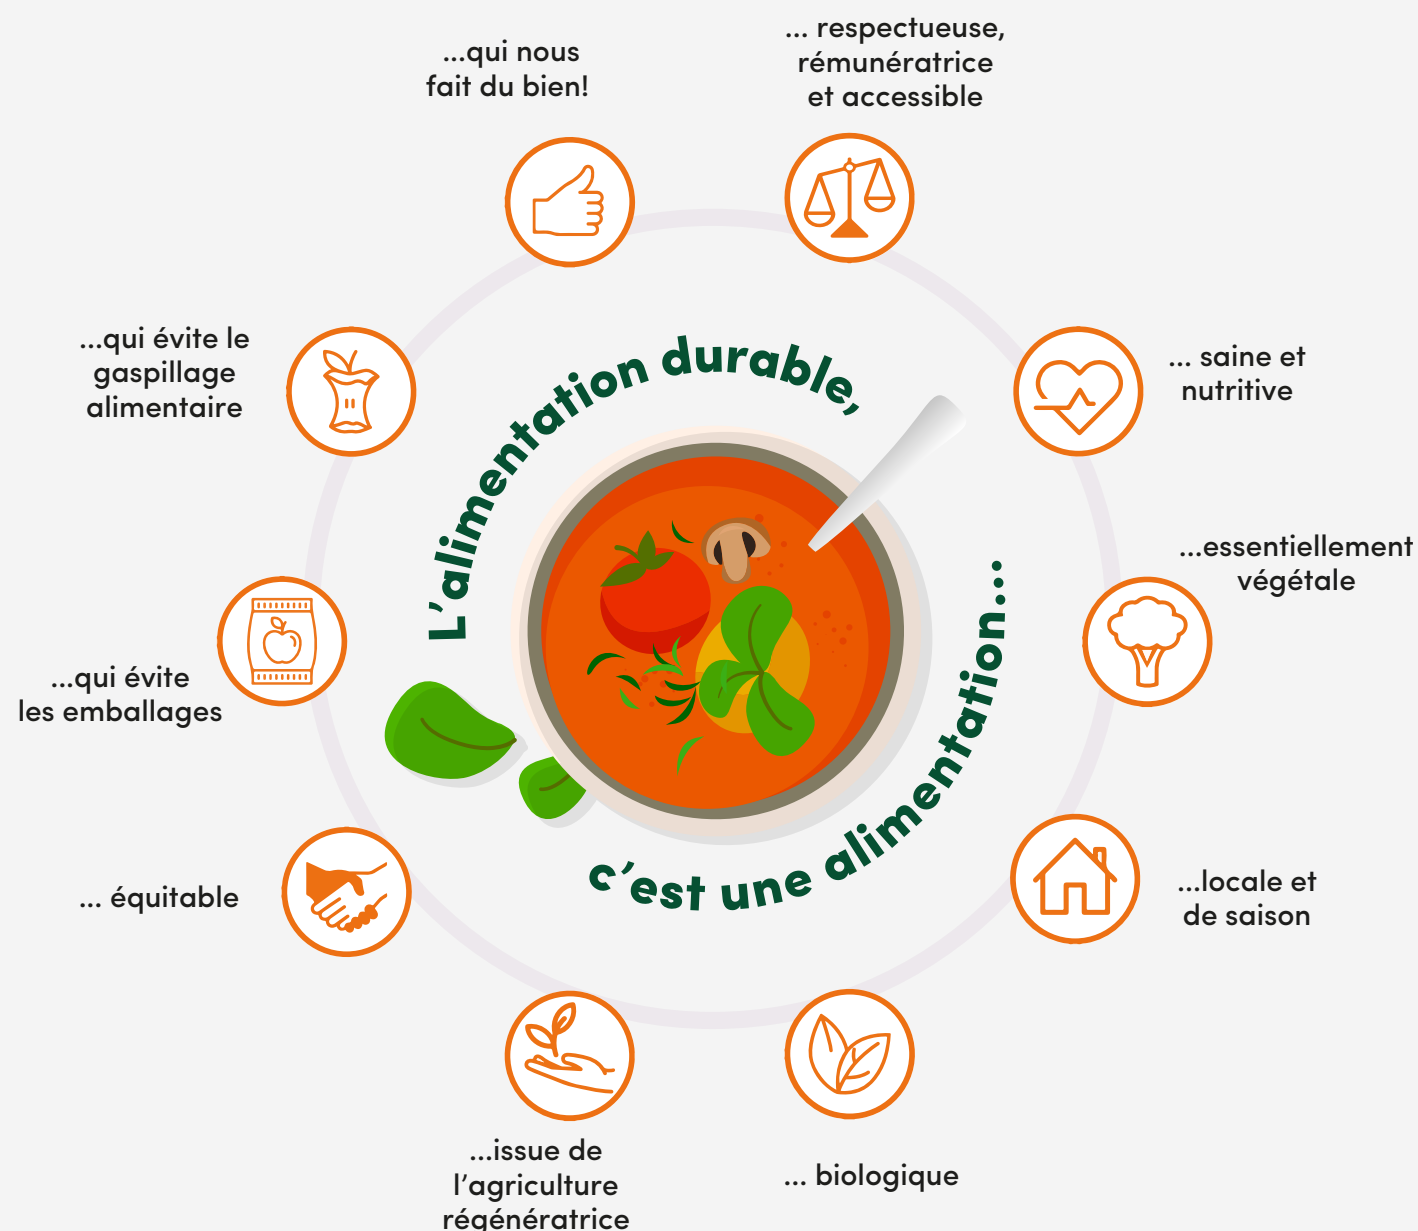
L'alimentation durable,

c'est une alimentation...

...qui nous fait du bien!

... respectueuse, rémunératrice et accessible

... saine et nutritive

...essentiellement végétale

...locale et de saison

... biologique

...issue de l'agriculture régénératrice

... équitable

...qui évite les emballages

...qui évite le gaspillage alimentaire